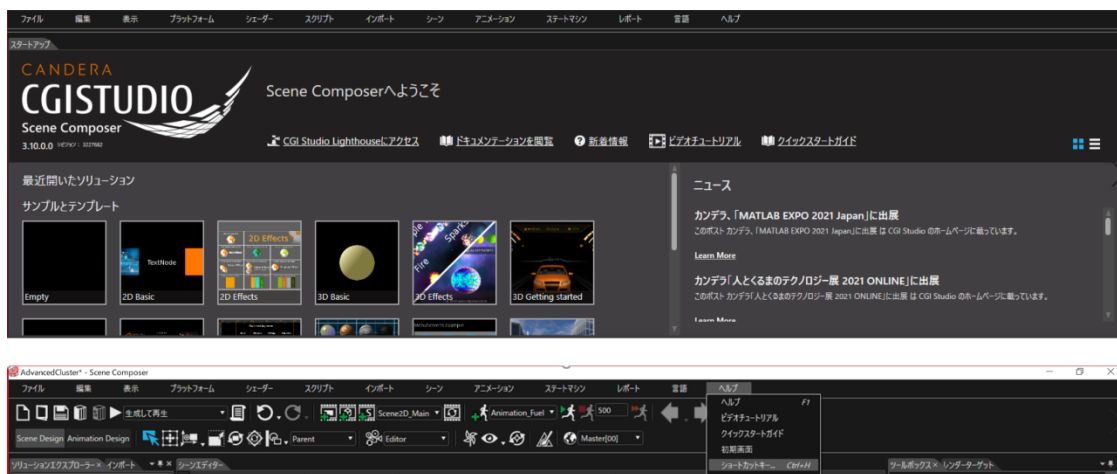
ファイル 編集 表示 プラットフォーム シェーダー スクリプト インポート シーン アニメーション ステートマシン レポート 言語 ヘルプ

スタートアップ

CANDERA
CGISTUDIO
Scene Composer
3.10.0.0

Scene Composerへようこそ

CGI Studio Lighthouseにアクセス
ドキュメンテーションを閲覧
新着情報
ビデオチュートリアル
クイックスタートガイド

最近開いたソリューション

サンプルとテンプレート

Empty
TextNode
2D Basic
2D Effects
2D Effects
3D Basic
Fire
Sparks
3D Effects
3D Getting started

ニュース

カンデラ、「MATLAB EXPO 2021 Japan」に出展
このポスト カンデラ、「MATLAB EXPO 2021 Japan」に出展 は CGI Studio のホームページに載っています。

Learn More

カンデラ「人とくるまのテクノロジー展 2021 ONLINE」に出展
このポスト カンデラ「人とくるまのテクノロジー展 2021 ONLINE」に出展 は CGI Studio のホームページに載っています。

Learn More

AdvancedCluster* - Scene Composer

ファイル 編集 表示 プラットフォーム シェーダー スクリプト インポート シーン アニメーション ステートマシン レポート 言語 ヘルプ

生成して再生
Scene2D_Main
Animation_Fuel
500
Scene Design
Animation Design
Parent
Editor
Master[00]

ヘルプ F1
ビデオチュートリアル
クイックスタートガイド
初期画面
ショートカットキー... Ctrl+H

ソリューションエクスプローラー × インポート シーンエディター ツールボックス × レンダーターゲット